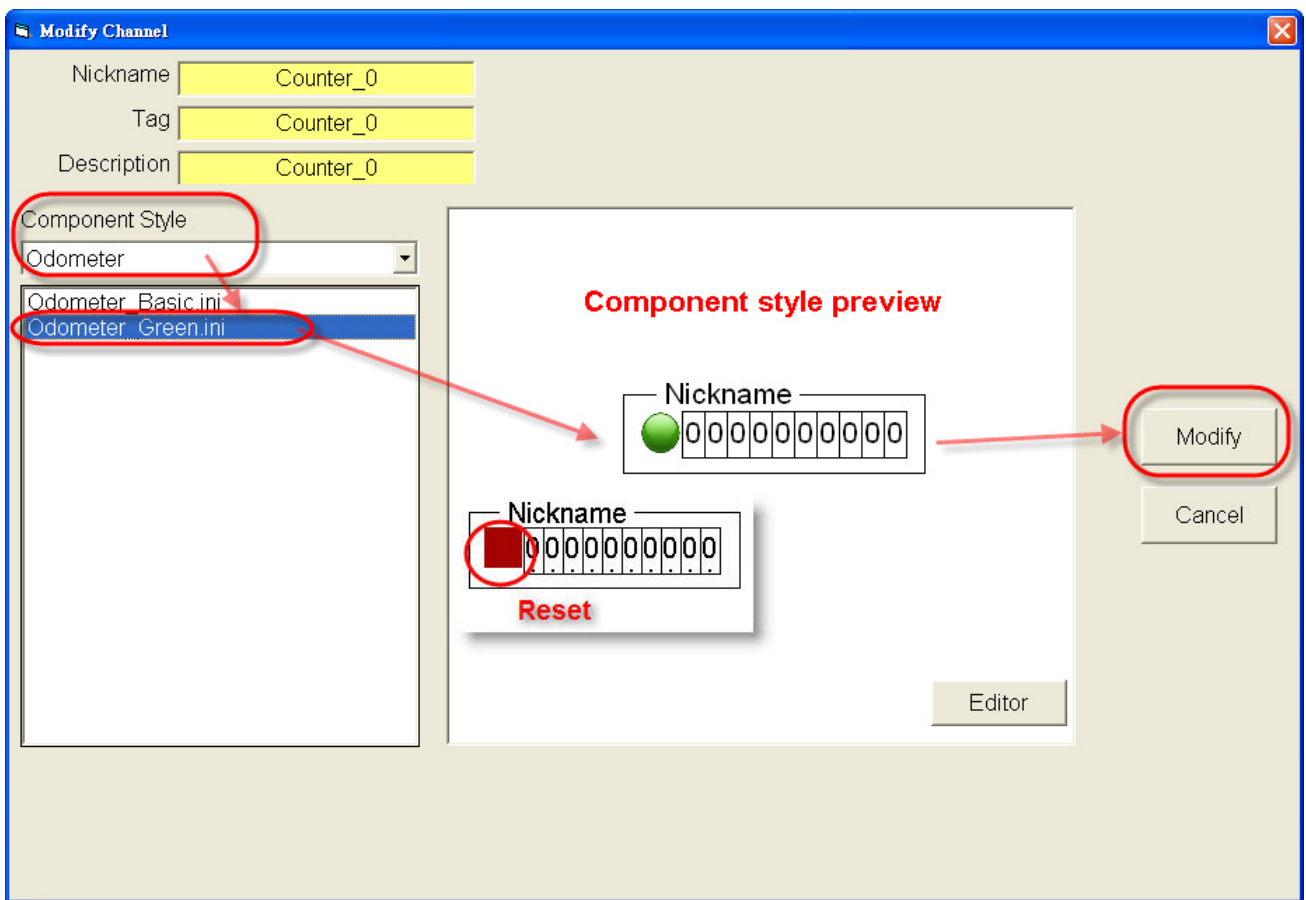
Modify Channel

Nickname Counter_0

Tag Counter_0

Description Counter_0

Component Style

Odometer

Odometer_Basic.ini

Odometer_Green.ini

Component style preview

Nickname

0000000000

Nickname

0000000000

Reset

Editor

Modify

Cancel